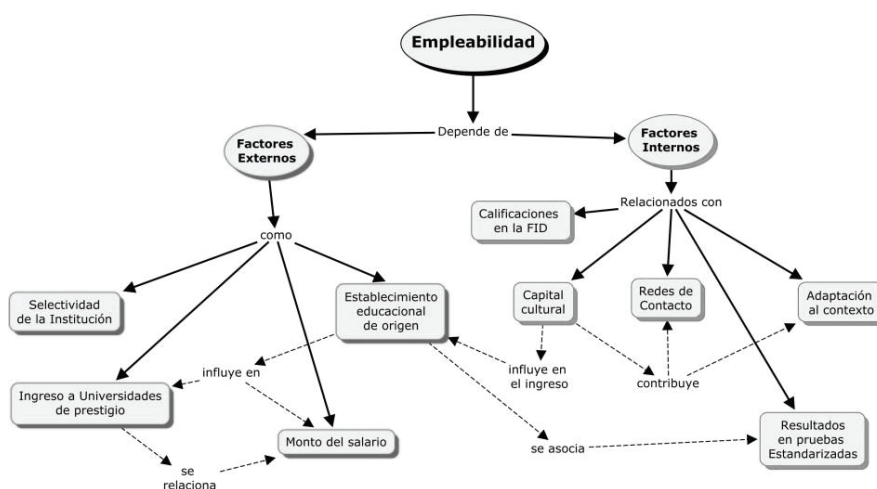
Empleabilidad

Depende de

Factores Externos

Factores Internos

como

Selectividad de la Institución

Ingreso a Universidades de prestigio

Establecimiento educacional de origen

influye en

Monto del salario

se relaciona

se asocia

Relacionados con

Calificaciones en la FID

Capital cultural

Redes de Contacto

Adaptación al contexto

influye en el ingreso

contribuye

Resultados en pruebas Estandarizadas